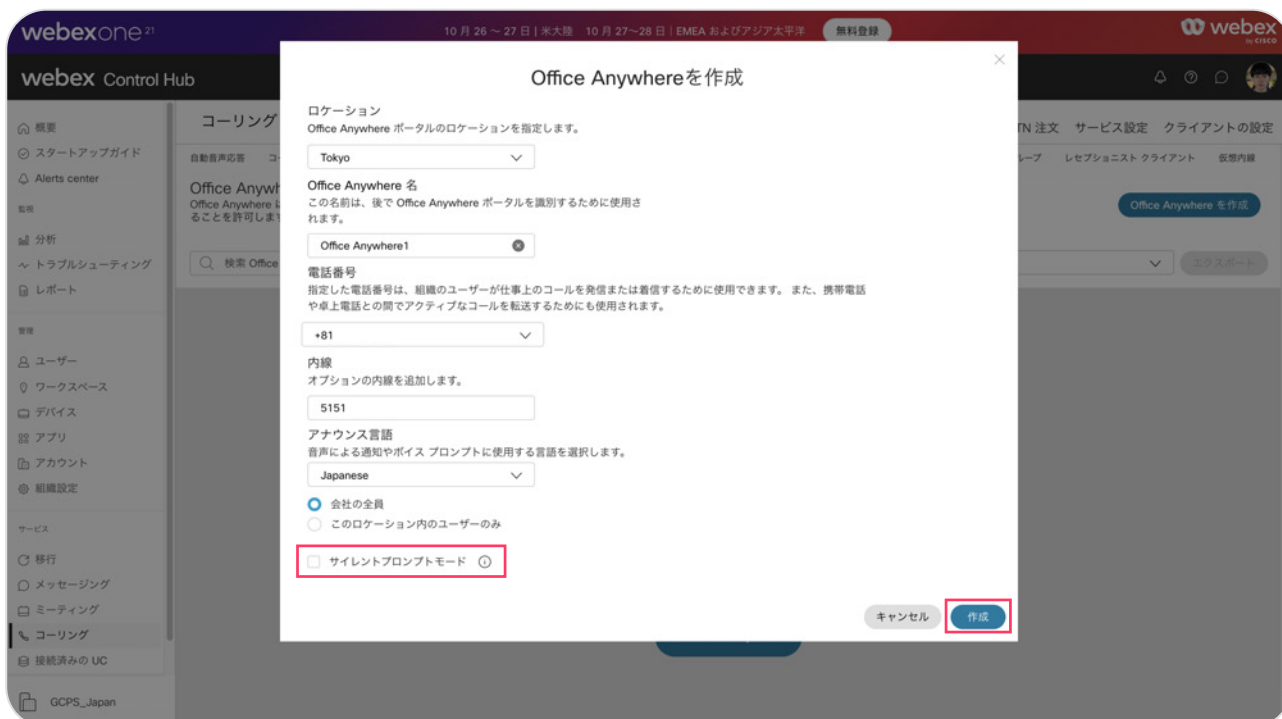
webexone 21
10月26～27日 | 米大陸 10月27～28日 | EMEA およびアジア太平洋
無料登録
webex by CISCO

webex Control Hub

概要
スタートアップガイド
Alerts center
監視
分析
トラブルシューティング
レポート
管理
ユーザー
ワークスペース
デバイス
アプリ
アカウント
組織設定
サービス
移行
メッセージング
ミーティング
コーリング
接続済みの UC
GCPS_Japan

コーリング
自動音声応答
Office Anywh
Office Anywhere に
ることを許可します
検索 Office

TN 注文 サービス設定 クライアントの設定
ループ レセプショニスト クライアント 仮想内線
Office Anywhere を作成
エクスポート

Office Anywhereを作成

ロケーション
Office Anywhere ポータルのロケーションを指定します。
Tokyo

Office Anywhere 名
この名前は、後で Office Anywhere ポータルを識別するために使用されます。
Office Anywhere1

電話番号
指定した電話番号は、組織のユーザーが仕事上のコールを発信または着信するために使用できます。 また、携帯電話や卓上電話との間でアクティブなコールを転送するためにも使用されます。
+81

内線
オプションの内線を追加します。
5151

アナウンス言語
音声による通知やボイス プロンプトに使用する言語を選択します。
Japanese

会社の全員
このロケーション内のユーザーのみ

サイレントプロンプトモード

キャンセル
作成